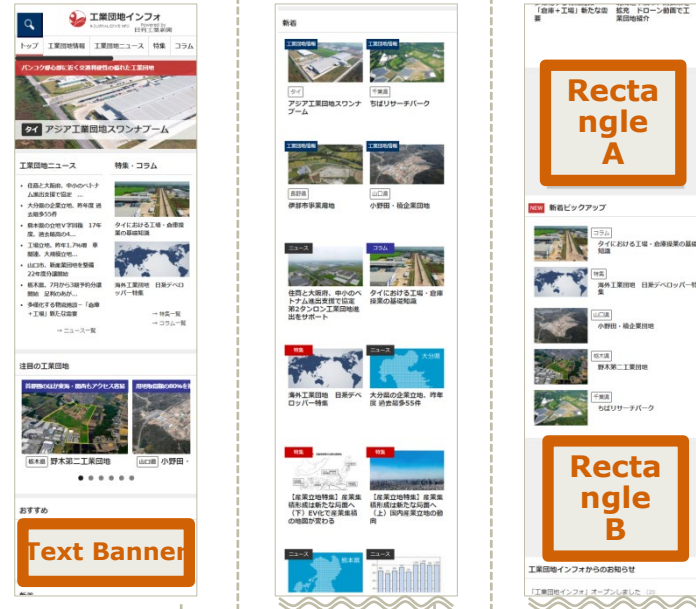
工業団地インフォ
KOGYODANCHI INFO
Powered by 日刊工業新聞

トップ 工業団地情報 工業団地ニュース 特集 コラム

バンコク都心部に近く交通利便性の優れた工業団地

タイ アジア工業団地スワンナプーム

工業団地ニュース
• 住民と共創、中小のベトナム進出支援で協定…
• 大分県の企業立地、昨年度過去最多55件
• 栃木県の立地VP計画 17年度、過去最高の4…
• 工場立地、昨年1.7%増 千葉県、大規模立地…
• 山口県、新産業団地を整備 22年度分譲開始
• 栃木県、7月から3期予約分譲開始 足利のあか…
• 争激化する物流施設「倉庫＋工場」新たな需要
→ ニュース一覧

特集・コラム
タイにおける工場・倉庫操業の基礎知識
海外工業団地 日系デベロッパー特集
→ 特集一覧
→ コラム一覧

注目の工業団地
首都圏の新たな拠点 関東・東北へもアクセス良好
用地取得面積の約8割を
栃木県 野木第二工業団地
山口県 小野田・

おすすめ
Text Banner

新着
工業団地情報 工業団地情報
タイ 千葉県
アジア工業団地スワンナプーム ちばリサーチパーク
工業団地情報 工業団地情報
長野県 山口県
伊那市事業用地 小野田・楠企業団地
ニュース コラム
住民と共創、中小のベトナム進出支援で協定 第2タンロン工業団地進出をサポート
タイにおける工場・倉庫操業の基礎知識
特集 ニュース
海外工業団地 日系デベロッパー特集
大分県
大分県の企業立地、昨年度 過去最多55件
特集 特集
【産業立地特集】産業集積形成は新たな局面へ（下）EV化で産業集積の地図が変わる
【産業立地特集】産業集積形成は新たな局面へ（上）国内産業立地の動向
ニュース ニュース
栃木県

「倉庫＋工場」新たな需要 拡充 ドローン動画で工業団地紹介

Rectangle A

NEW 新着ピックアップ
コラム
タイにおける工場・倉庫操業の基礎知識
特集
海外工業団地 日系デベロッパー特
山口県
小野田・楠企業団地
栃木県
野木第二工業団地
千葉県
ちばリサーチパーク

Rectangle B

工業団地インフォからのお知らせ
「工業団地インフォ」オープンしました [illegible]